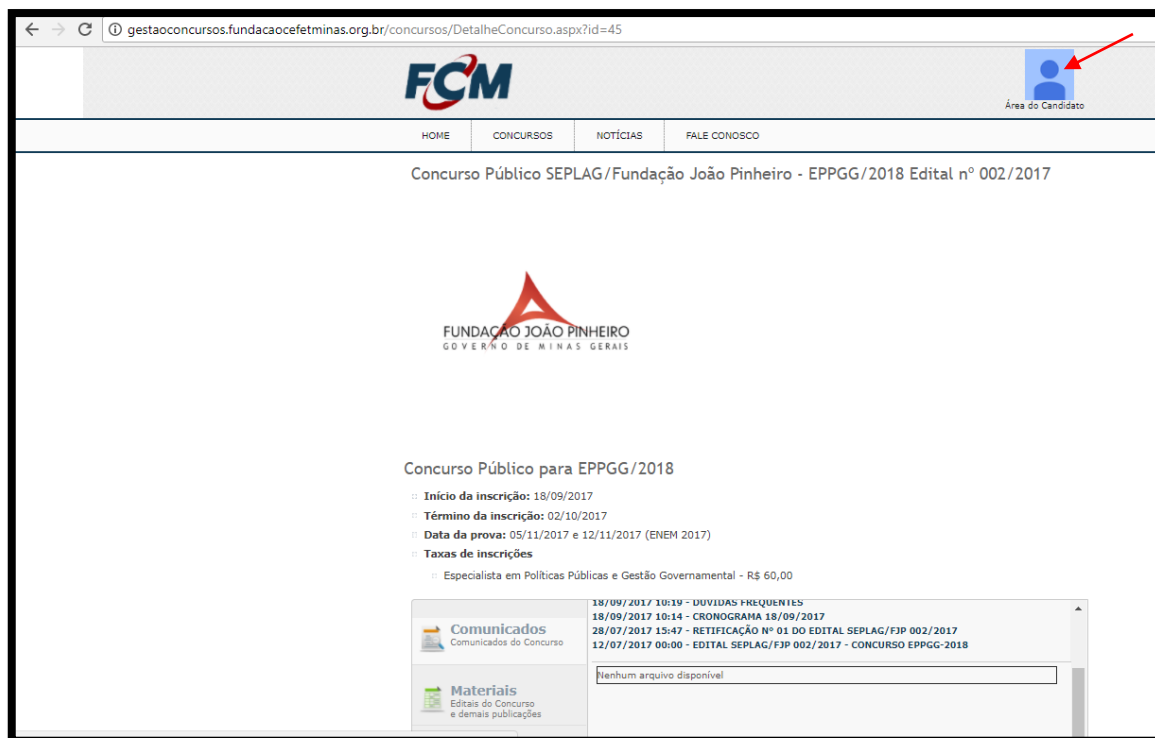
gestaoconcursos.fundacaocefetminas.org.br/concursos/DetalheConcurso.aspx?id=45

FCM

Área do Candidato

HOME | CONCURSOS | NOTÍCIAS | FALE CONOSCO

Concurso Público SEPLAG/Fundação João Pinheiro - EPPGG/2018 Edital nº 002/2017

FUNDAÇÃO JOÃO PINHEIRO
GOVERNO DE MINAS GERAIS

Concurso Público para EPPGG/2018

Início da inscrição: 18/09/2017

Término da inscrição: 02/10/2017

Data da prova: 05/11/2017 e 12/11/2017 (ENEM 2017)

Taxas de inscrições

Especialista em Políticas Públicas e Gestão Governamental - R$ 60,00

Comunicados
Comunicados do Concurso

18/09/2017 10:19 - DÚVIDAS FREQUENTES
18/09/2017 10:14 - CRONOGRAMA 18/09/2017
28/07/2017 15:47 - RETIFICAÇÃO Nº 01 DO EDITAL SEPLAG/FJP 002/2017
12/07/2017 00:00 - EDITAL SEPLAG/FJP 002/2017 - CONCURSO EPPGG-2018

Materiais
Editais do Concurso
e demais publicações

Nenhum arquivo disponível